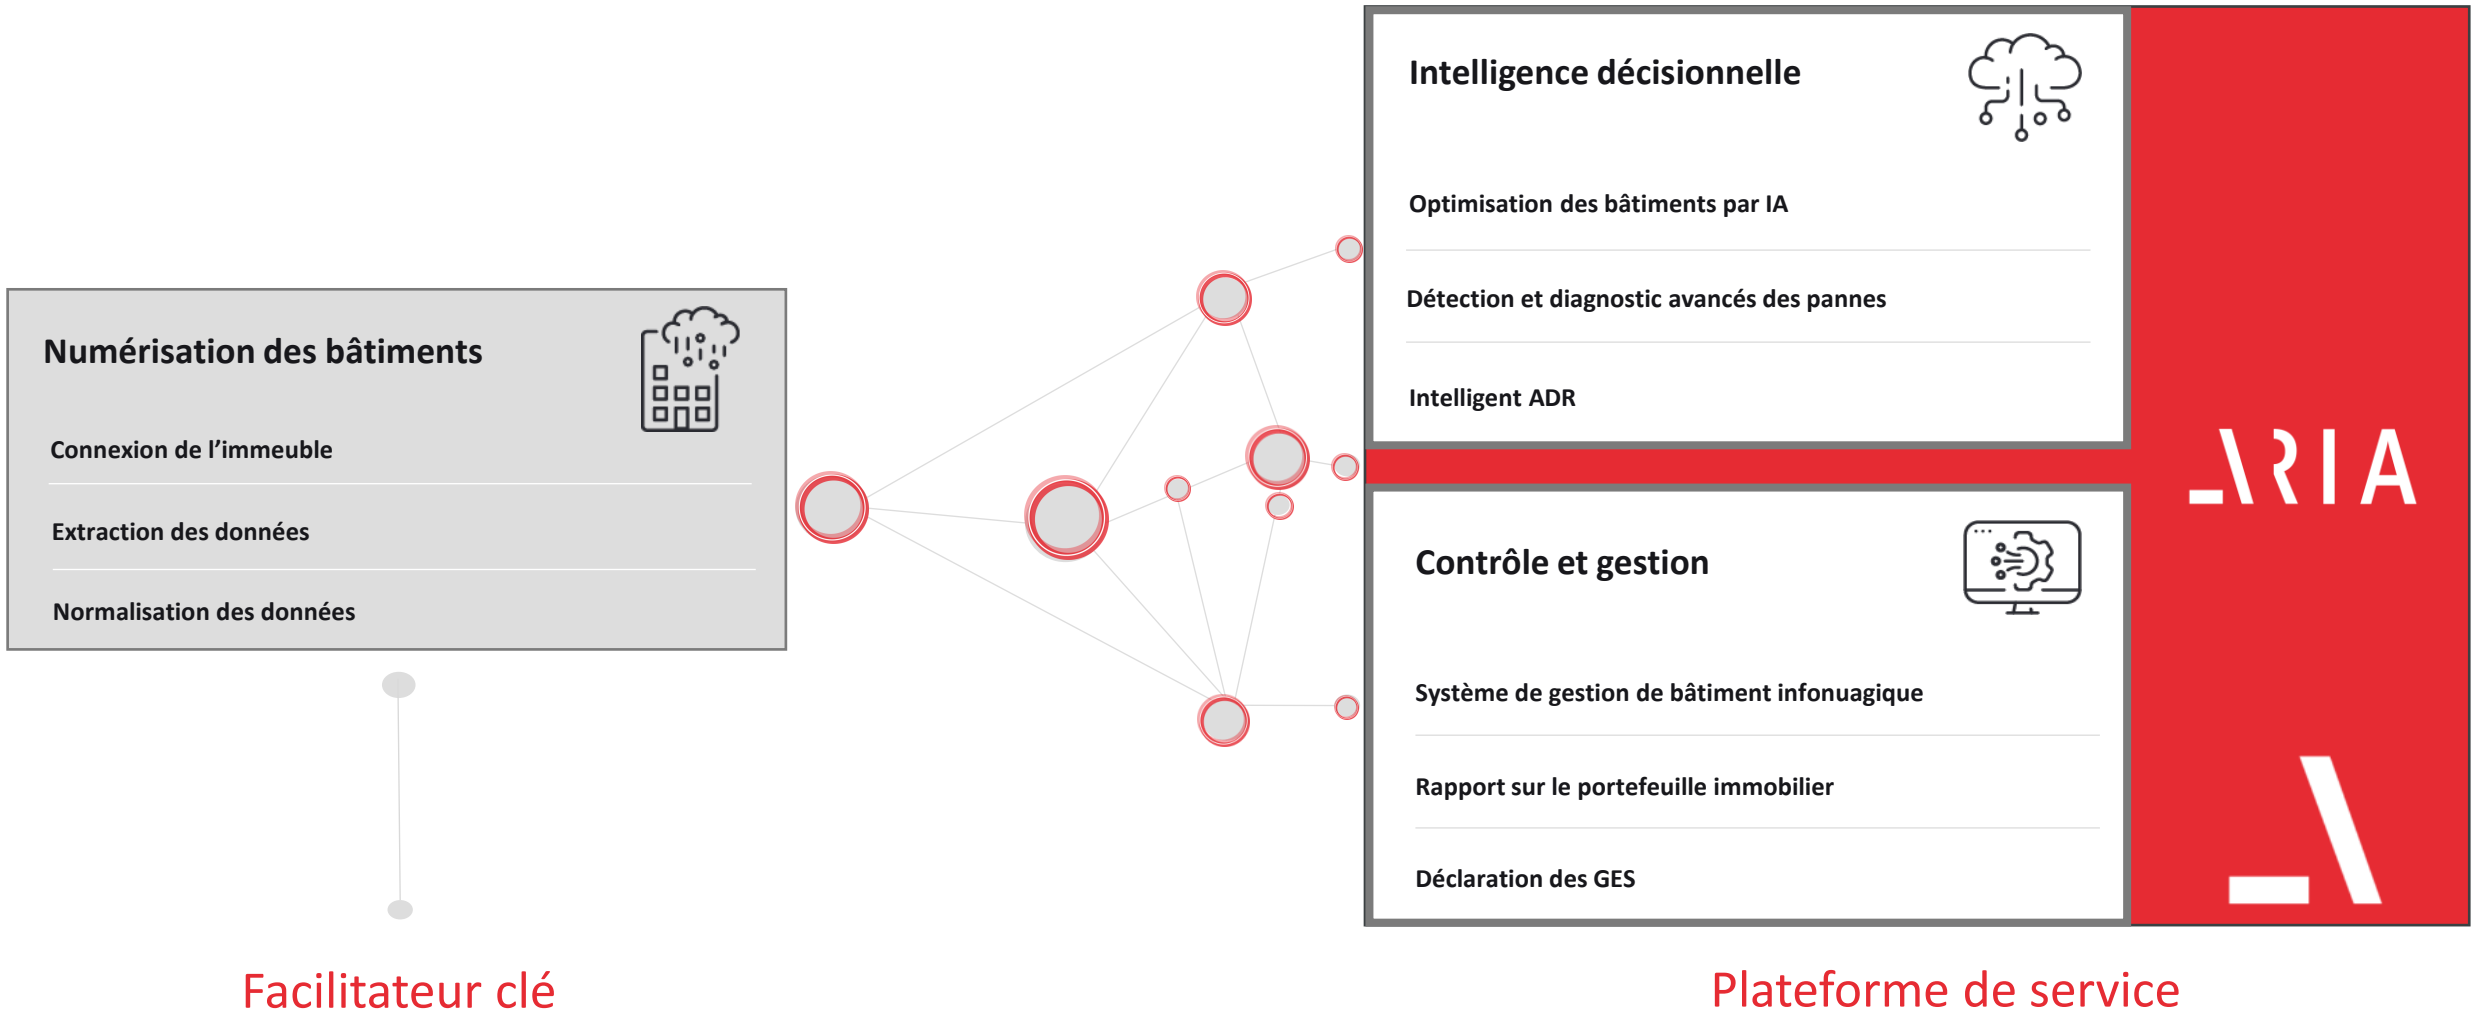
Numérisation des bâtiments

Connexion de l'immeuble

Extraction des données

Normalisation des données

Intelligence décisionnelle

Optimisation des bâtiments par IA

Détection et diagnostic avancés des pannes

Intelligent ADR

Contrôle et gestion

Système de gestion de bâtiment infonuagique

Rapport sur le portefeuille immobilier

Déclaration des GES

ARIA

Facilitateur clé

Plateforme de service